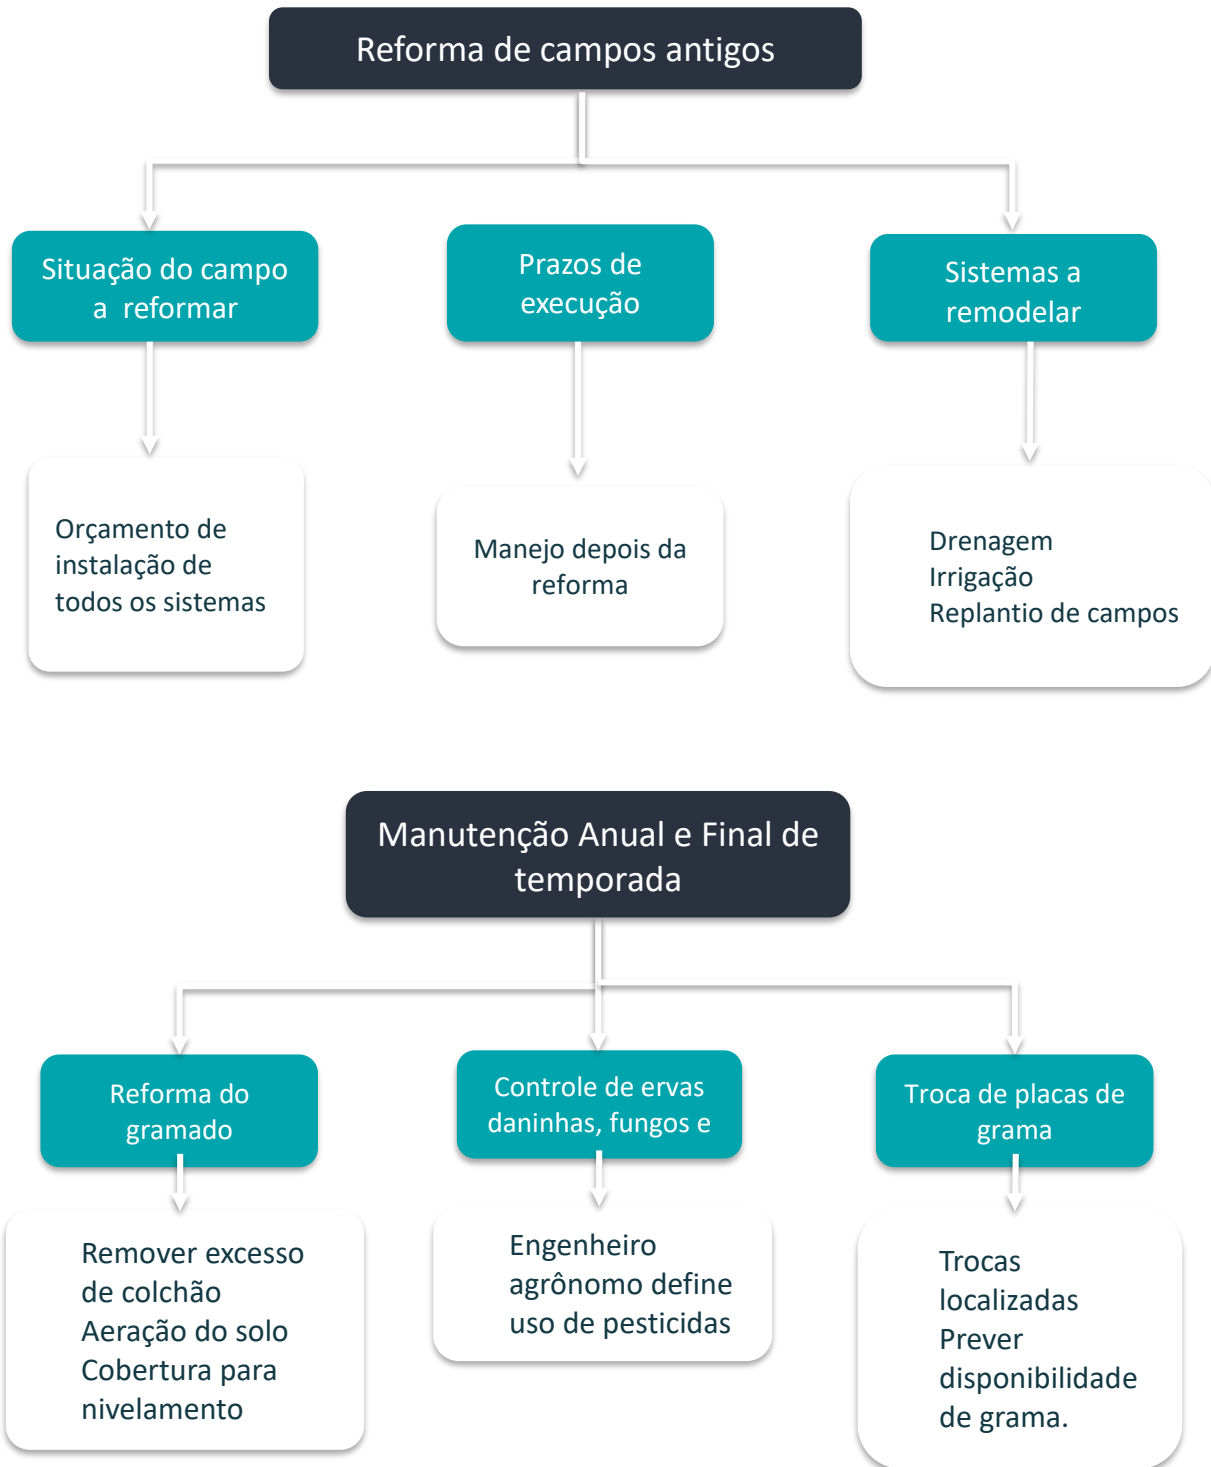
Reforma de campos antigos

Situação do campo a reformar

Orçamento de instalação de todos os sistemas

Prazos de execução

Manejo depois da reforma

Sistemas a remodelar

Drenagem
Irrigação
Replantio de campos

Manutenção Anual e Final de temporada

Reforma do gramado

Remover excesso de colchão
Aeração do solo
Cobertura para nivelamento

Controle de ervas daninhas, fungos e

Engenheiro agrônomo define uso de pesticidas

Troca de placas de grama

Trocas localizadas
Prever disponibilidade de grama.